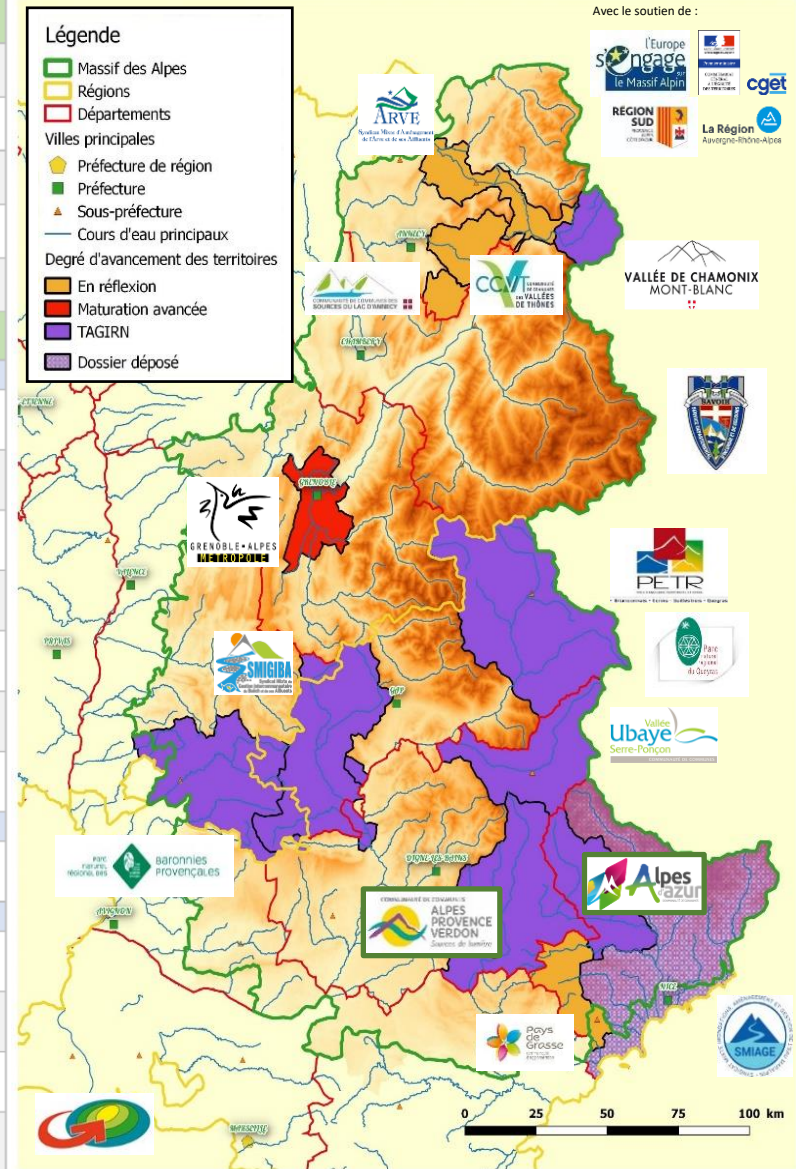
Légende
Massif des Alpes
Régions
Départements
Villes principales
Préfecture de région
Préfecture
Sous-préfecture
Cours d'eau principaux
Degré d'avancement des territoires
En réflexion
Maturation avancée
TAGIRN
Dossier déposé

Avec le soutien de :
l'Europe s'engage sur le Massif Alpin
cget
RÉGION SUD
La Région Auvergne-Rhône-Alpes

ARVE
Syndicat Mixte d'Aménagement de l'Arve et de ses Affluents

ANNECY

COMMUNAUTÉ DE COMMUNES DES SOURCES DU LAC D'ANNECY

CCVT
COMMUNAUTÉ DE COMMUNES DES VALLÉES DE THÔNES

VALLÉE DE CHAMONIX MONT-BLANC

CHAMBERY

SAVOIE

GRENOBLE
GRENOBLE • ALPES MÉTROPOLE

VALENCE
PRIVAS

PETR

SMIGIBA

GAP

Ubaye Vallée Serre-Ponçon

Baronnies Provençales

DIGNE-LES-BAINS

AVIGNON

ALPES PROVENCE VERDON
Sources de lumière

Alpes Azur

Pays de Grasse

NICE

SMIAGE

MARSEILLE

0 25 50 75 100 km